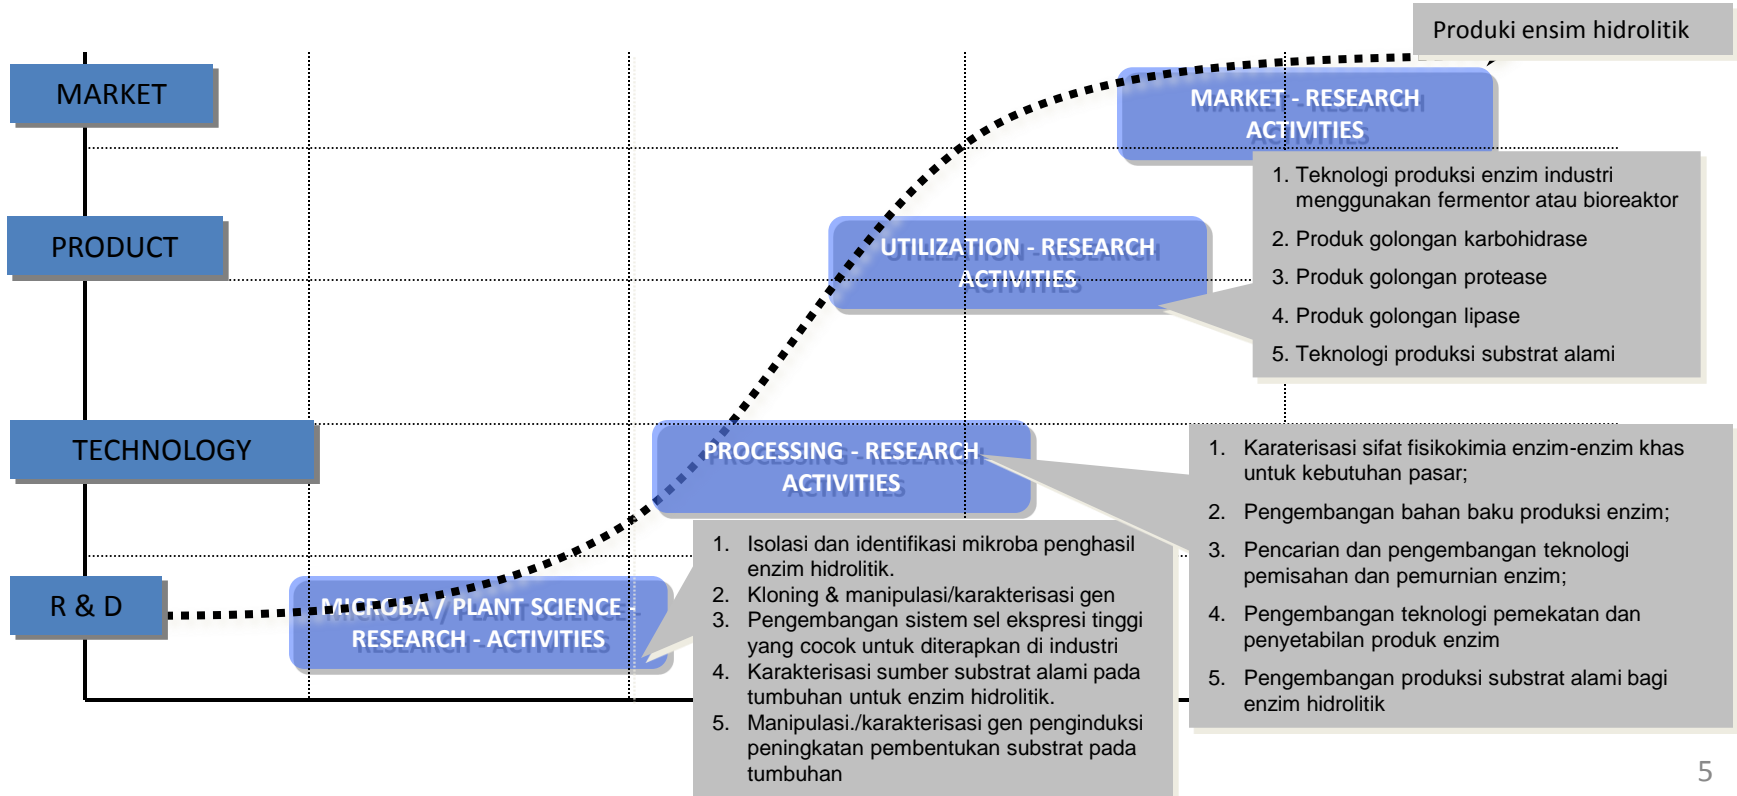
Produki ensim hidrolitik

MARKET

PRODUCT

TECHNOLOGY

R & D

MARKET - RESEARCH ACTIVITIES

1. Teknologi produksi enzim industri menggunakan fermentor atau bioreaktor
2. Produk golongan karbohidrase
3. Produk golongan protease
4. Produk golongan lipase
5. Teknologi produksi substrat alami

UTILIZATION - RESEARCH ACTIVITIES

PROCESSING - RESEARCH ACTIVITIES

1. Karaterisasi sifat fisikokimia enzim-enzim khas untuk kebutuhan pasar;
2. Pengembangan bahan baku produksi enzim;
3. Pencarian dan pengembangan teknologi pemisahan dan pemurnian enzim;
4. Pengembangan teknologi pemekatan dan penyetabilan produk enzim
5. Pengembangan produksi substrat alami bagi enzim hidrolitik

MICROBA / PLANT SCIENCE - RESEARCH - ACTIVITIES

1. Isolasi dan identifikasi mikroba penghasil enzim hidrolitik.
2. Kloning & manipulasi/karakterisasi gen
3. Pengembangan sistem sel ekspresi tinggi yang cocok untuk diterapkan di industri
4. Karakterisasi sumber substrat alami pada tumbuhan untuk enzim hidrolitik.
5. Manipulasi./karakterisasi gen penginduksi peningkatan pembentukan substrat pada tumbuhan

5